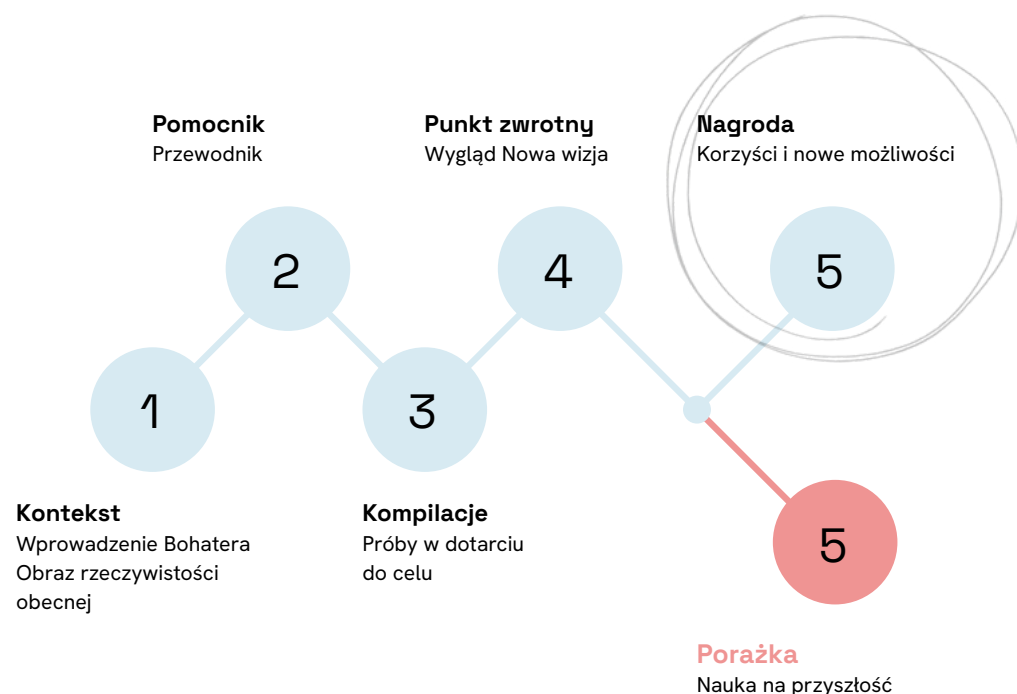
Pomocnik
Przewodnik

Punkt zwrotny
Wygląd Nowa wizja

Nagroda
Korzyści i nowe możliwości

2

4

5

1

3

Kontekst
Wprowadzenie Bohatera Obraz rzeczywistości obecnej

Kompilacje
Próby w dotarciu do celu

5

Porażka
Nauka na przyszłość